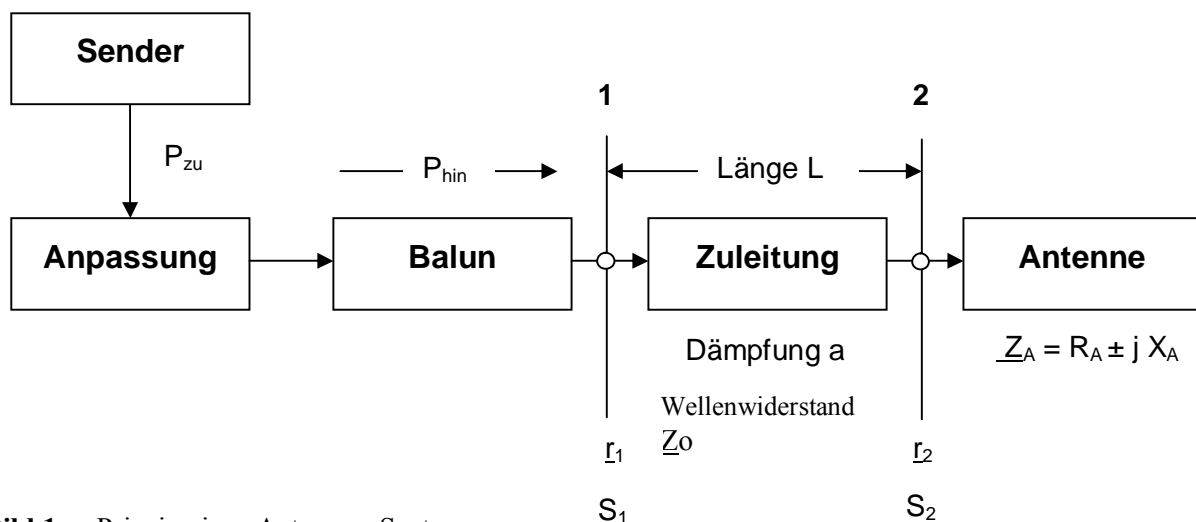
Sender

$P_{zu}$

1

2

$P_{hin}$

Länge L

Anpassung

Balun

Zuleitung

Antenne

Dämpfung a

$\underline{Z}_A = R_A \pm j X_A$

Wellenwiderstand $\underline{Z}o$

$\underline{r}_1$

$\underline{r}_2$

$S_1$

$S_2$

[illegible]ild 1 Prinzip eines Antennen-Systems